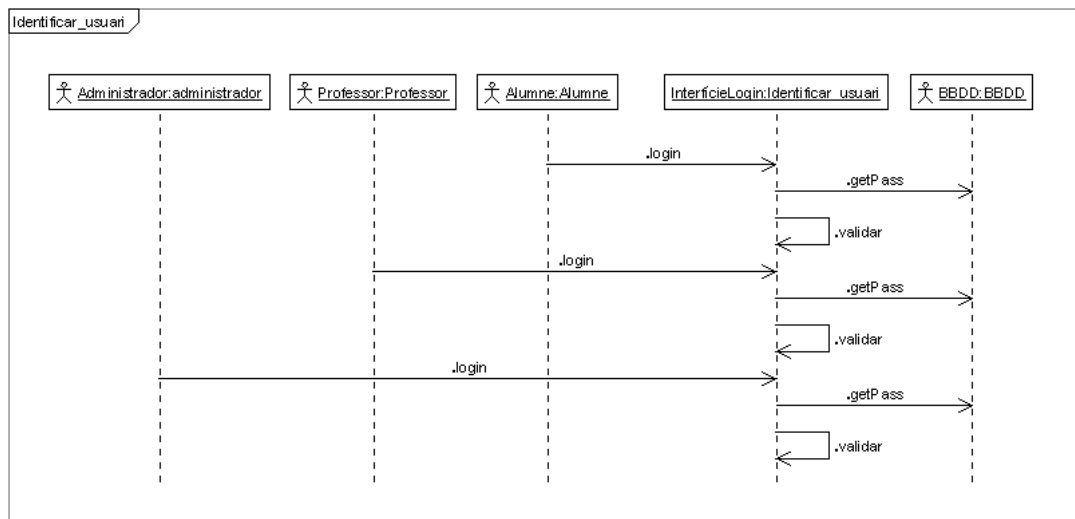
Identificar_usuari

Administrador:administrador

Professor:Professor

Alumne:Alumne

InterfícieLogin:Identificar_usuari

BBDD:BBDD

.login

.getPass

.validar

.login

.getPass

.validar

.login

.getPass

.validar